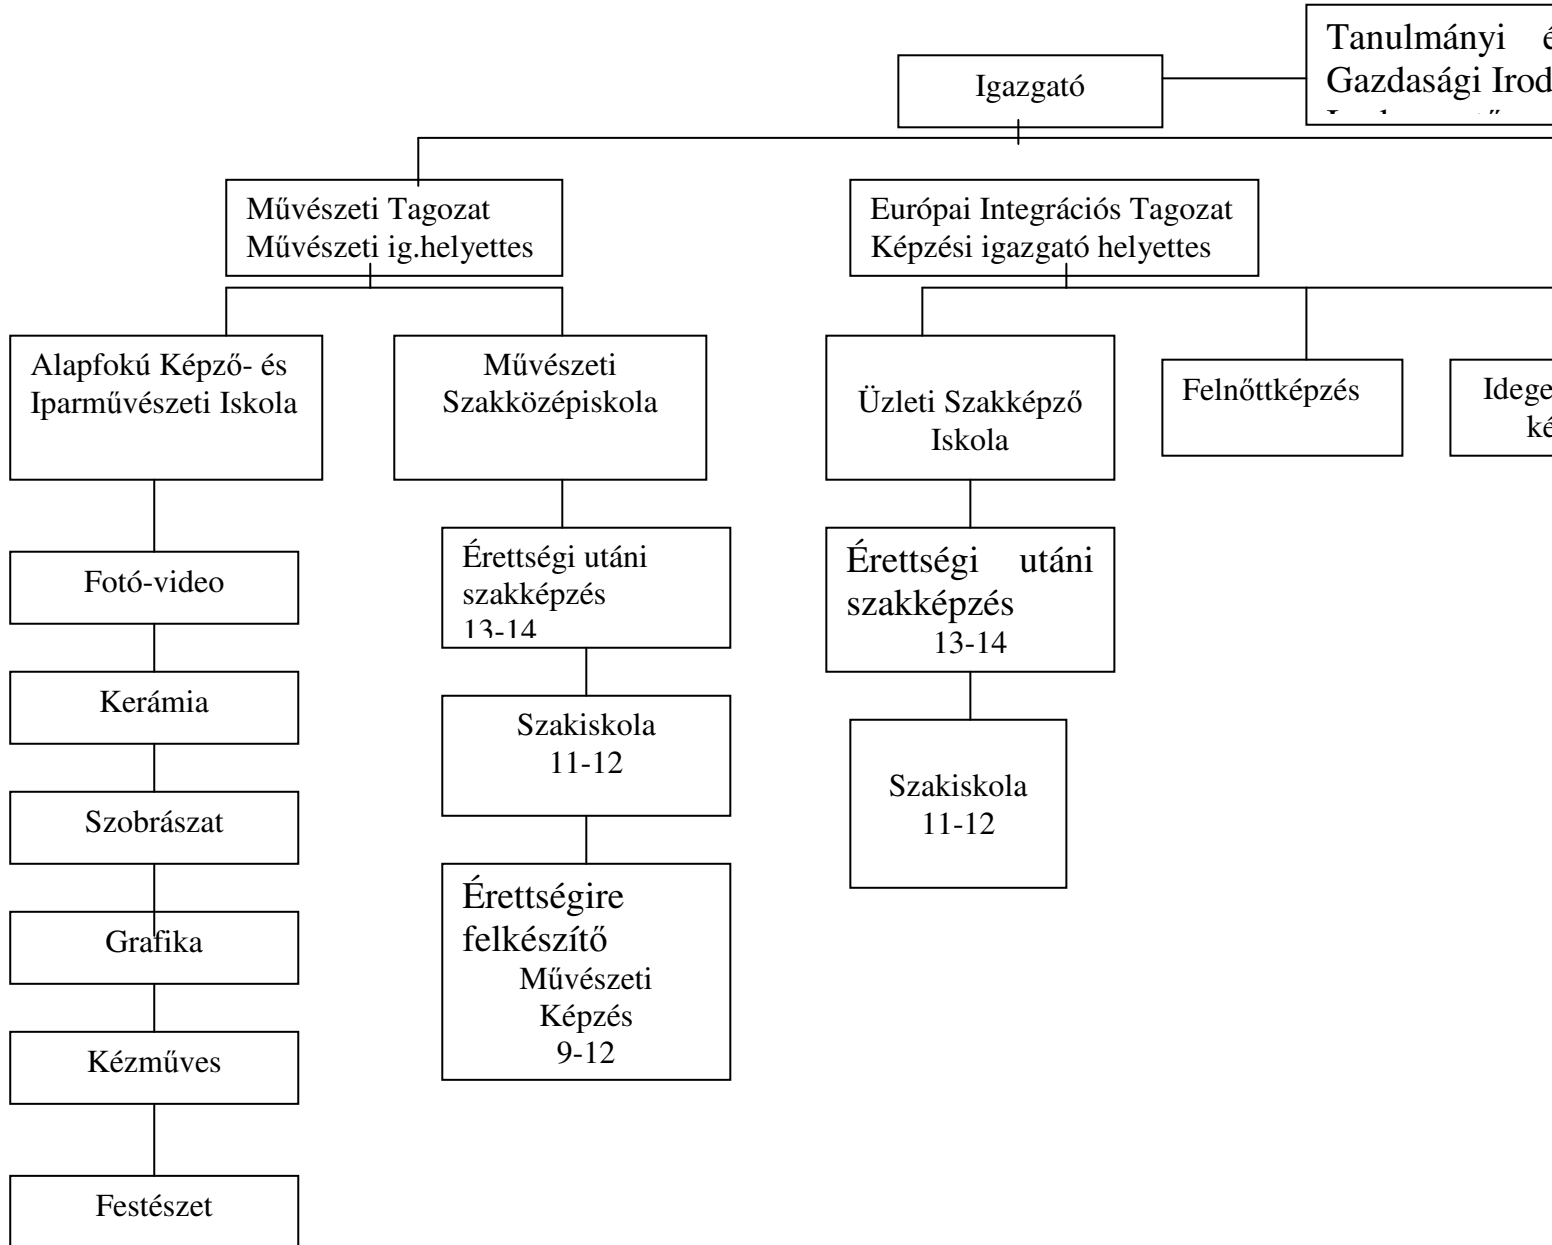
Igazgató

Tanulmányi é
Gazdasági Irod
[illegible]

Művészeti Tagozat
Művészeti ig.helyettes

Európai Integrációs Tagozat
Képzési igazgató helyettes

Alapfokú Képző- és Iparművészeti Iskola

Művészeti Szakközépiskola

Üzleti Szakképző Iskola

Felnőttképzés

Idege
ké

Fotó-video

Kerámia

Szobrászat

Grafika

Kézműves

Festészet

Érettségi utáni szakképzés
13-14

Szakiskola
11-12

Érettségire felkészítő
Művészeti Képzés
9-12

Érettségi utáni szakképzés
13-14

Szakiskola
11-12